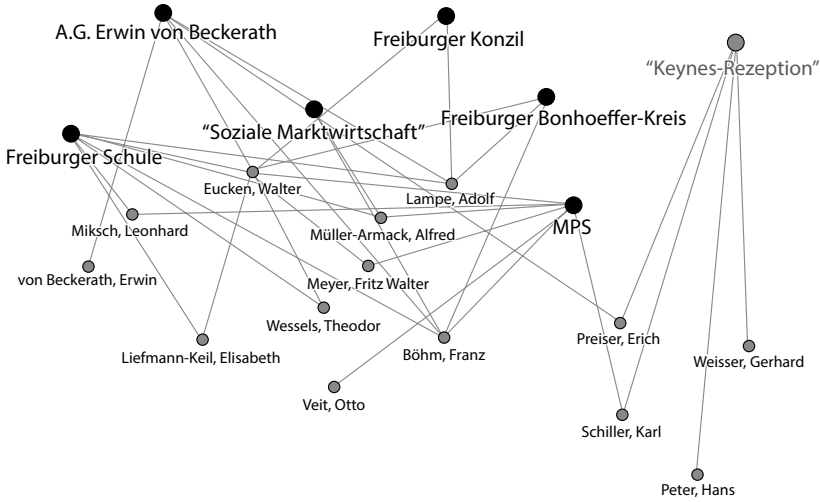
A.G. Erwin von Beckerath

Freiburger Konzil

"Keynes-Rezeption"

"Soziale Marktwirtschaft"

Freiburger Bonhoeffer-Kreis

Freiburger Schule

Eucken, Walter

Lampe, Adolf

MPS

Miksch, Leonhard

Müller-Armack, Alfred

von Beckerath, Erwin

Meyer, Fritz Walter

Wessels, Theodor

Liefmann-Keil, Elisabeth

Böhm, Franz

Preiser, Erich

Weisser, Gerhard

Veit, Otto

Schiller, Karl

Peter, Hans